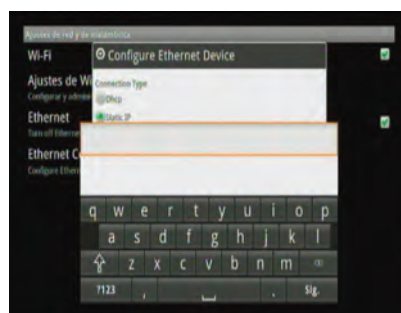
Ajustes de red y de inalámbrica
Wi-Fi
Ajustes de Wi
Configurar y admin
Ethernet
Turn off Ethernet
Ethernet C
Configure Ethern

Configure Ethernet Device
Connection Type
Dhcp
Static IP

q w e r t y u i o p
a s d f g h j k l
z x c v b n m
?123 , . Sig.